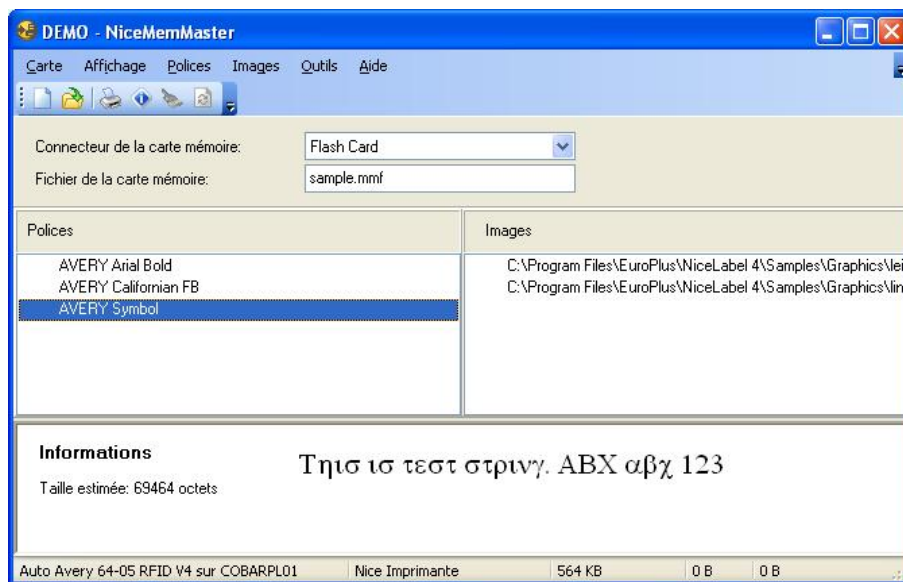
DEMO - NiceMemMaster

Carte Affichage Polices Images Outils Aide

Connecteur de la carte mémoire: Flash Card

Fichier de la carte mémoire: sample.mmf

Polices

AVERY Arial Bold
AVERY Californian FB
AVERY Symbol

Images

C:\Program Files\EuroPlus\NiceLabel 4\Samples\Graphics\lei
C:\Program Files\EuroPlus\NiceLabel 4\Samples\Graphics\lin

Informations

Taille estimée: 69464 octets

Τηισ ισ τεστ στρινγ. ΑΒΧ αβχ 123

Auto Avery 64-05 RFID V4 sur COBARPL01 | Nice Imprimante | 564 KB | 0 B | 0 B